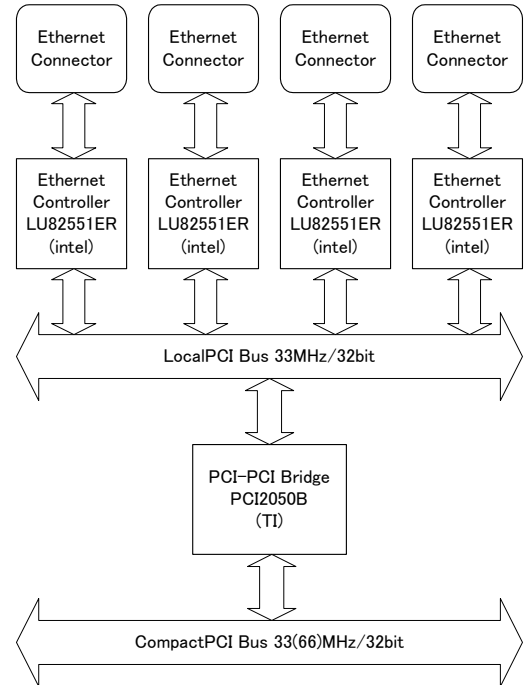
Ethernet Connector

Ethernet Connector

Ethernet Connector

Ethernet Connector

Ethernet Controller LU82551ER (intel)

Ethernet Controller LU82551ER (intel)

Ethernet Controller LU82551ER (intel)

Ethernet Controller LU82551ER (intel)

LocalPCI Bus 33MHz/32bit

PCI-PCI Bridge PCI2050B (TI)

CompactPCI Bus 33(66)MHz/32bit